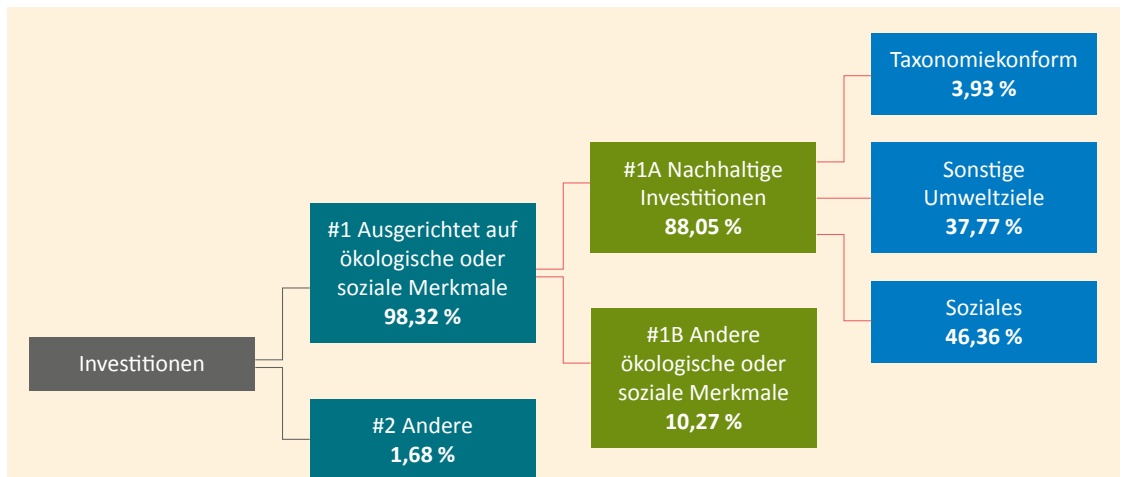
Investitionen

#1 Ausgerichtet auf ökologische oder soziale Merkmale
98,32 %

#2 Andere
1,68 %

#1A Nachhaltige Investitionen
88,05 %

#1B Andere ökologische oder soziale Merkmale
10,27 %

Taxonomiekonform
3,93 %

Sonstige Umweltziele
37,77 %

Soziales
46,36 %